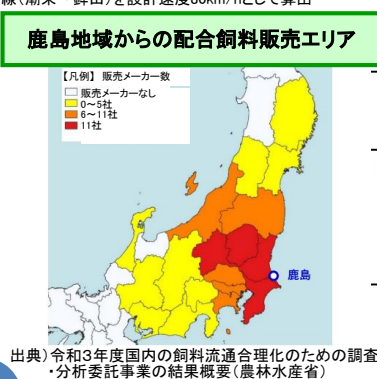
線(潮来ー鉾田)を設計速度80km/hとして算出

鹿島地域からの配合飼料販売エリア

【凡例】販売メーカー数
販売メーカーなし
0～5社
6～11社
11社

鹿島

出典)令和3年度国内の飼料流通合理化のための調査・分析委託事業の結果概要(農林水産省)